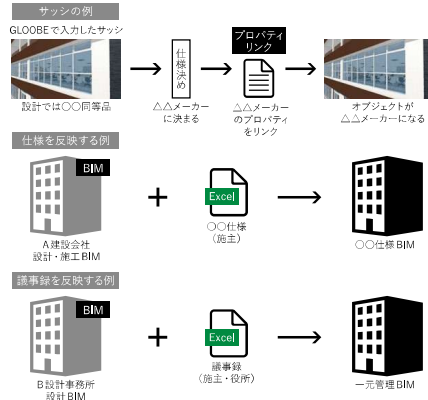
サッシの例

GLOOBEで入力したサッシ

設計では○○同等品

仕様決め

△△メーカーに決まる

プロパティリンク

△△メーカーのプロパティをリンク

オブジェクトが△△メーカーになる

仕様を反映する例

BIM

A建設会社
設計・施工BIM

+

Excel

○○仕様
（施主）

○○仕様BIM

議事録を反映する例

BIM

B設計事務所
設計BIM

+

Excel

議事録
（施主・役所）

一元管理BIM